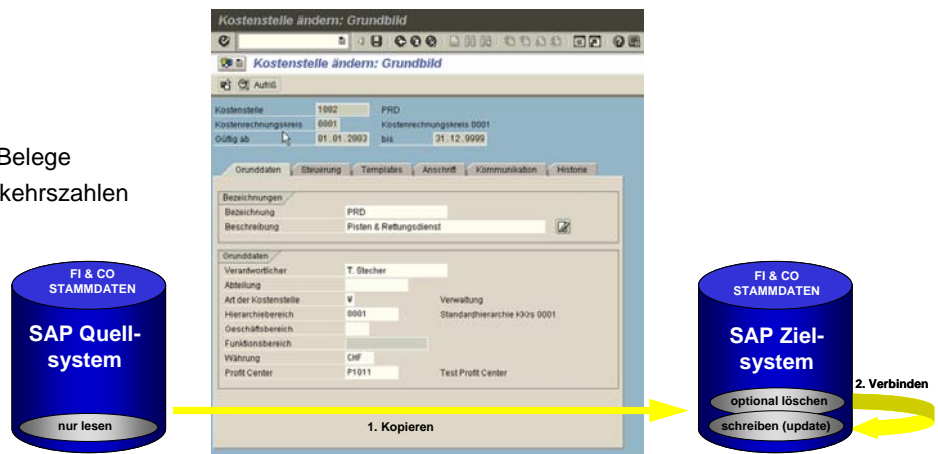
Belege
kehrszahlen

Kostenstelle ändern: Grundbild

Kostenstelle ändern: Grundbild

Autrag

Kostenstelle 1002 PRD
Kostenrechnungskreis 0001 Kostenrechnungskreis 0001
Gültig ab 01.01.2003 bis 31.12.9999

Grunddaten | Steuerung | Templates | Anschrift | Kommunikation | Historie

Bezeichnungen
Bezeichnung PRD
Beschreibung Pisten & Rettungsdienst

Grunddaten
Verantwortlicher T. Stecher
Abteilung
Art der Kostenstelle V Verwaltung
Hierarchiebereich 0001 Standardhierarchie KKrs 0001
Geschäftsbereich
Funktionsbereich
Währung CHF
Profit Center P1011 Test Profit Center

FI & CO STAMMDATEN
SAP Quell-system
nur lesen

1. Kopieren

FI & CO STAMMDATEN
SAP Ziel-system
optional löschen
schreiben (update)
2. Verbinden